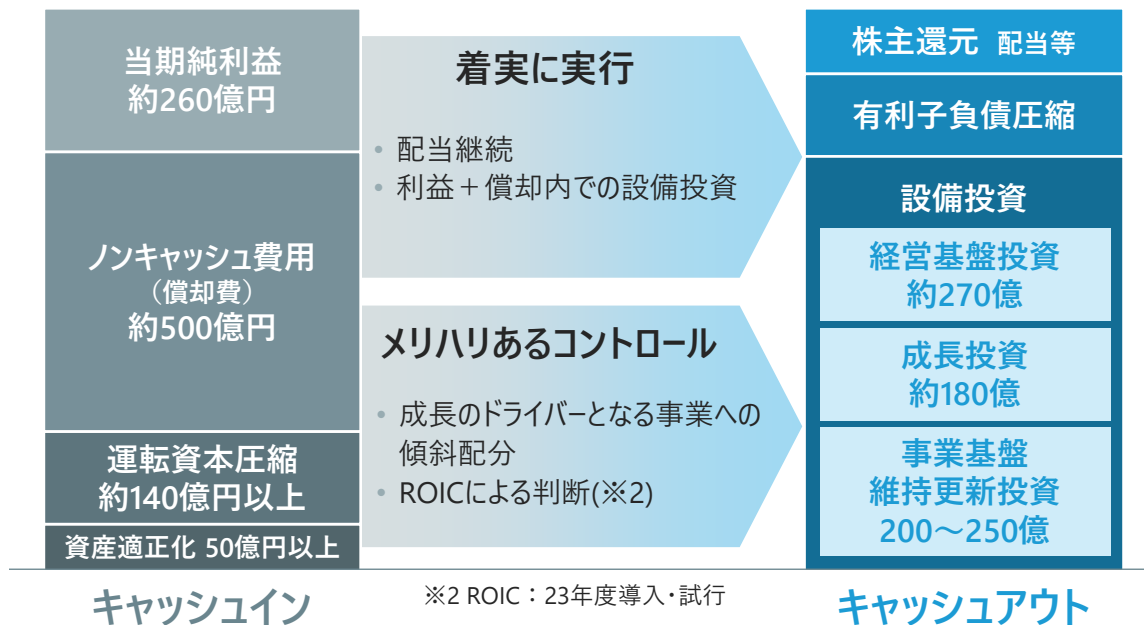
当期純利益
約260億円

ノンキャッシュ費用
（償却費）
約500億円

運転資本圧縮
約140億円以上

資産適正化 50億円以上

キャッシュイン

着実に実行

• 配当継続
• 利益＋償却内での設備投資

メリハリあるコントロール

• 成長のドライバーとなる事業への傾斜配分
• ROICによる判断(※2)

※2 ROIC：23年度導入・試行

株主還元 配当等

有利子負債圧縮

設備投資

経営基盤投資
約270億

成長投資
約180億

事業基盤
維持更新投資
200～250億

キャッシュアウト